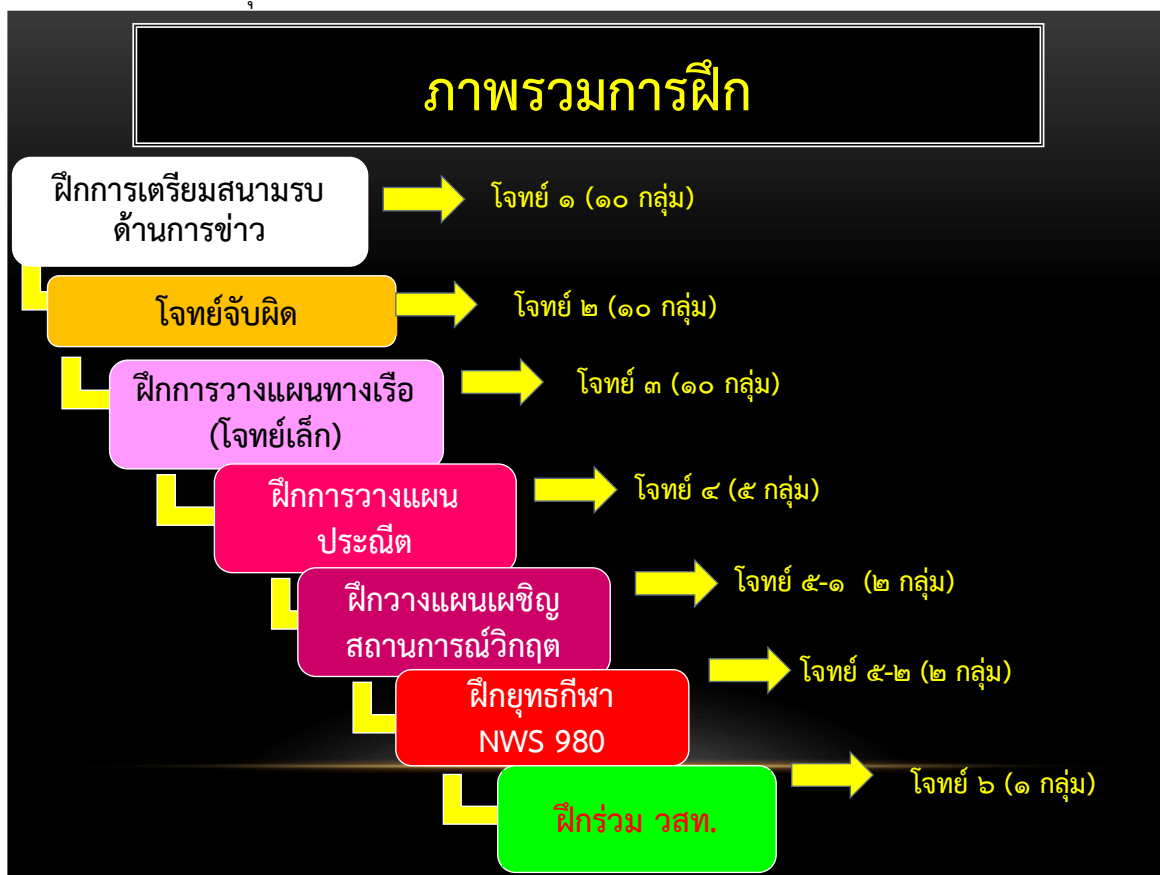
ภาพรวมการฝึก

ฝึกการเตรียมสนามรบด้านการข่าว

โจทย์ ๑ (๑๐ กลุ่ม)

โจทย์จับผิด

โจทย์ ๒ (๑๐ กลุ่ม)

ฝึกการวางแผนทางเรือ (โจทย์เล็ก)

โจทย์ ๓ (๑๐ กลุ่ม)

ฝึกการวางแผนประณีต

โจทย์ ๔ (๕ กลุ่ม)

ฝึกวางแผนเผชิญสถานการณ์วิกฤต

โจทย์ ๕-๑ (๒ กลุ่ม)

โจทย์ ๕-๒ (๒ กลุ่ม)

ฝึกยุทธกีฬา NWS 980

ฝึกร่วม วสท.

โจทย์ ๖ (๑ กลุ่ม)